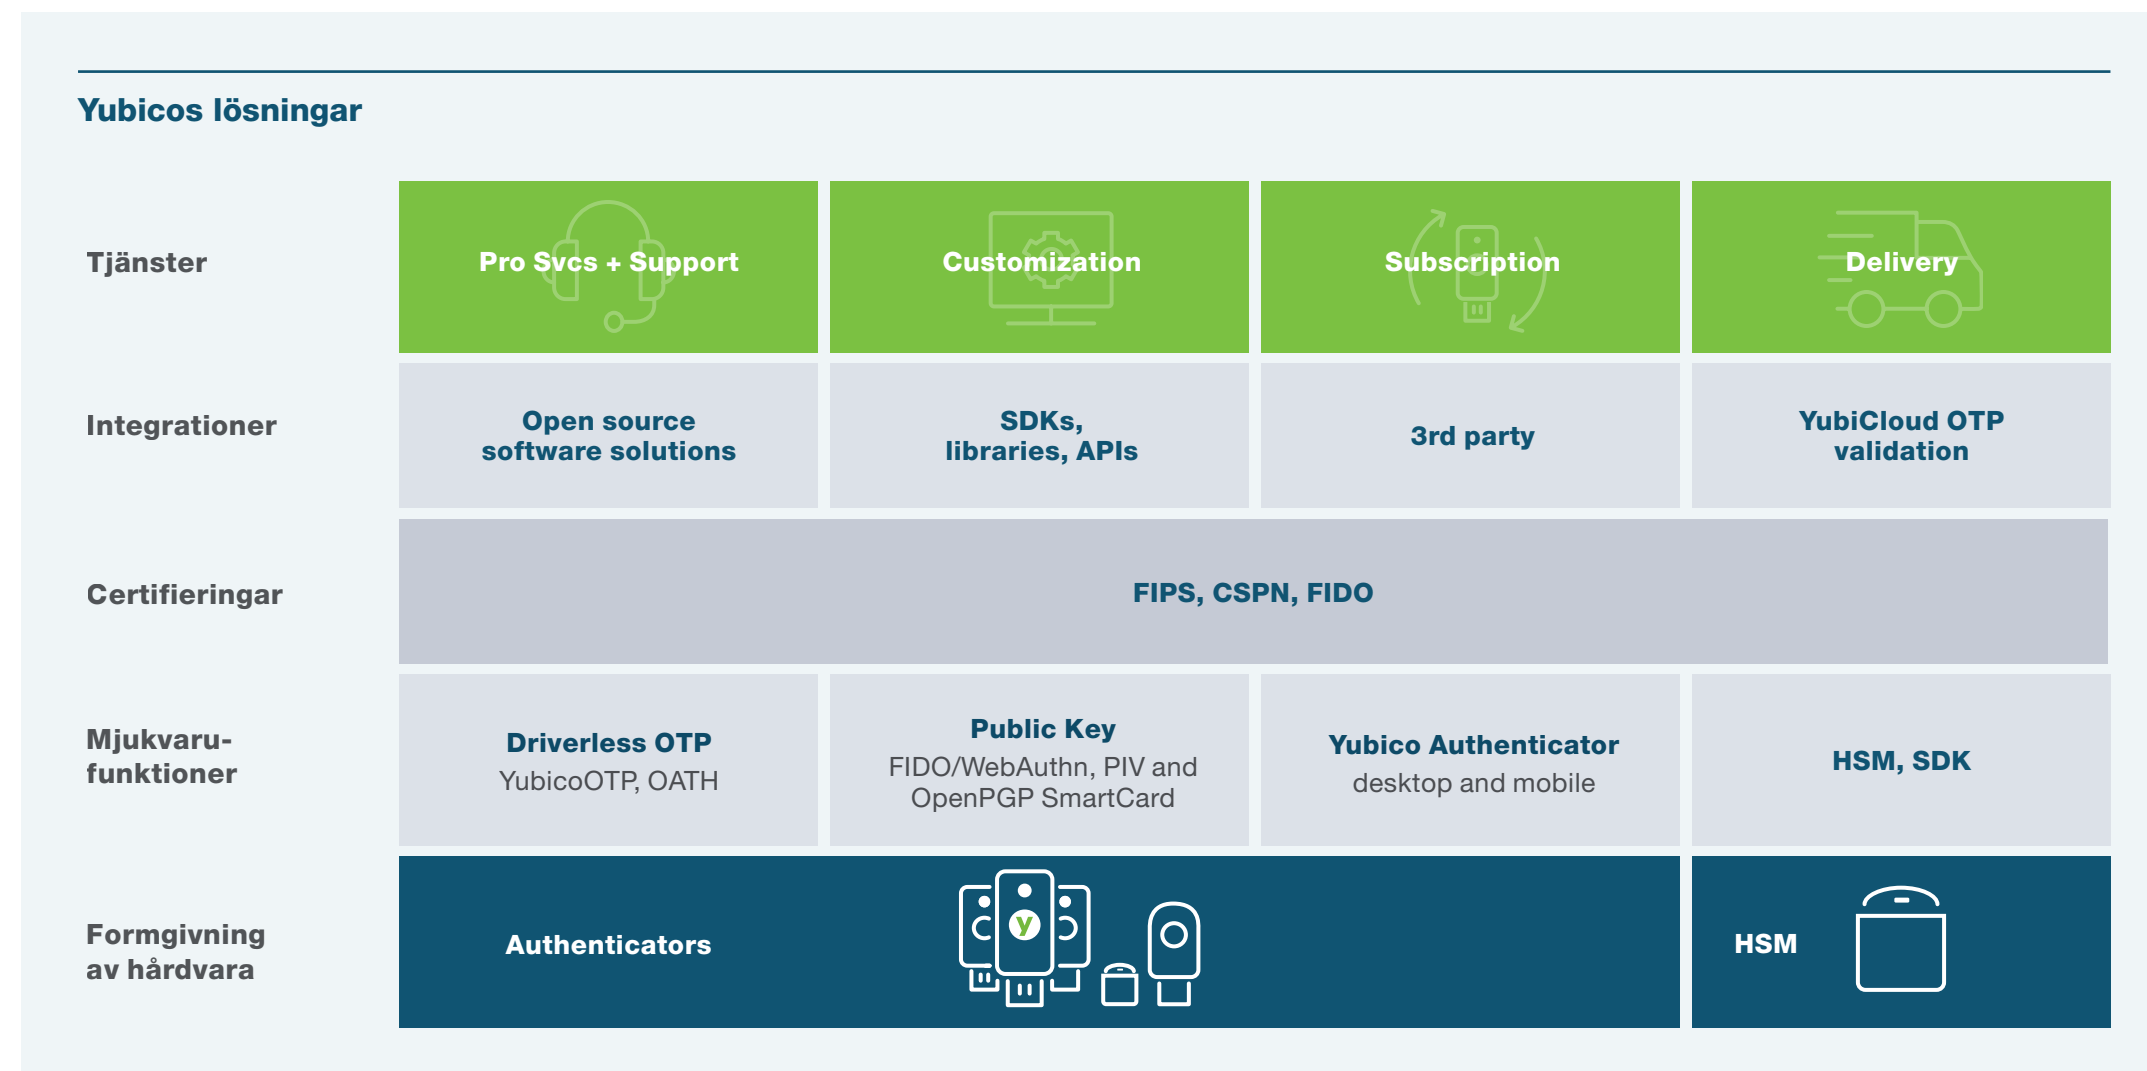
Yubicos lösningar

Tjänster

Pro Svcs + Support

Customization

Subscription

Delivery

Integrationer

Open source software solutions

SDKs, libraries, APIs

3rd party

YubiCloud OTP validation

Certifieringar

FIPS, CSPN, FIDO

Mjukvaru-funktioner

Driverless OTP
YubicoOTP, OATH

Public Key
FIDO/WebAuthn, PIV and OpenPGP SmartCard

Yubico Authenticator
desktop and mobile

HSM, SDK

Formgivning av hårdvara

Authenticators

HSM